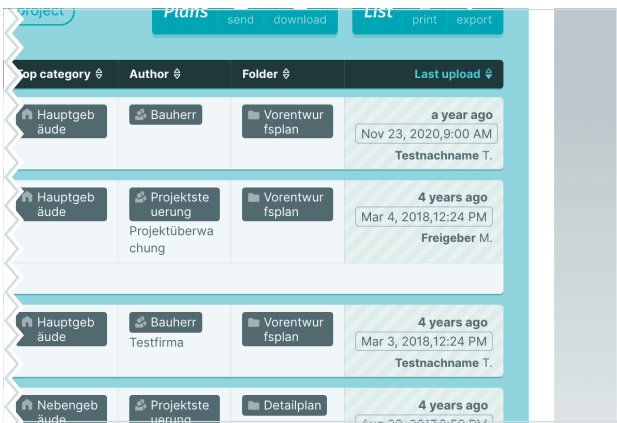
project

Plans send download

List print export

| op category | Author | Folder | Last upload |
|---|---|---|---|
| Hauptgebäude | Bauherr | Vorentwurfsplan | a year ago Nov 23, 2020,9:00 AM Testnachname T. |
| Hauptgebäude | Projektsteuerung Projektüberwachung | Vorentwurfsplan | 4 years ago Mar 4, 2018,12:24 PM Freigeber M. |
| Hauptgebäude | Bauherr Testfirma | Vorentwurfsplan | 4 years ago Mar 3, 2018,12:24 PM Testnachname T. |
| Nebengebäude | Projektsteuerung | Detailplan | 4 years ago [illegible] |